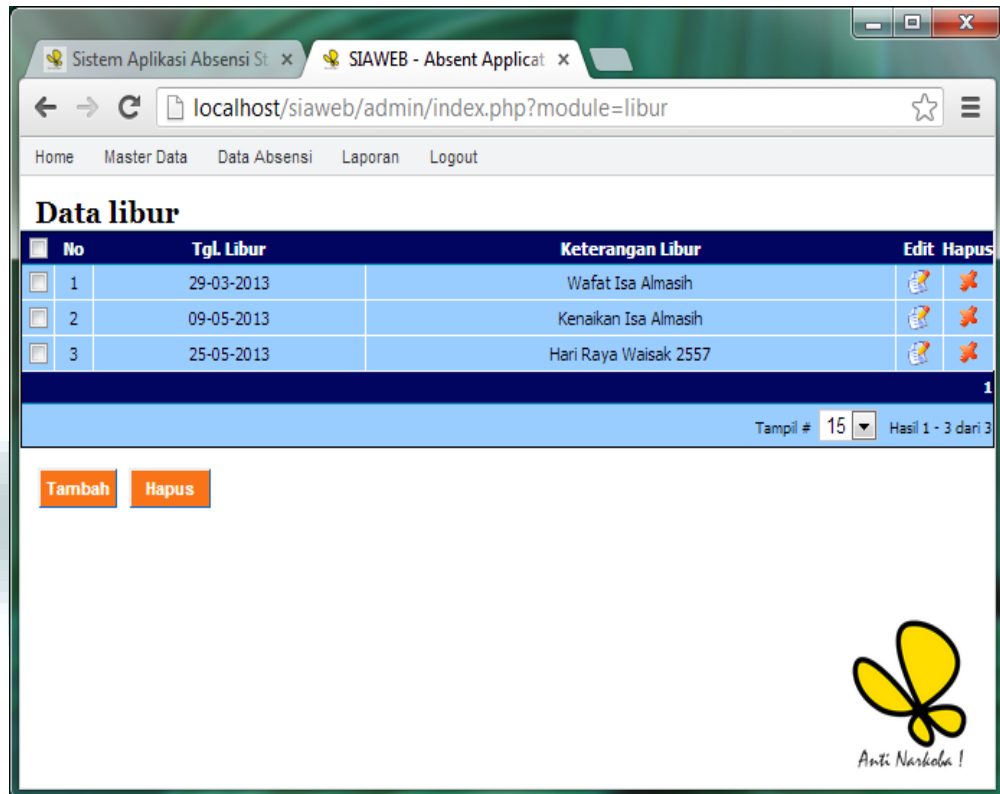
Sistem Aplikasi Absensi St ×
SIAWEB - Absent Applicat ×

localhost/siaweb/admin/index.php?module=libur

Home Master Data Data Absensi Laporan Logout

Data libur

| | No | Tgl. Libur | Keterangan Libur | Edit | Hapus |
|---|---|---|---|---|---|
| | 1 | 29-03-2013 | Wafat Isa Almasih | | |
| | 2 | 09-05-2013 | Kenaikan Isa Almasih | | |
| | 3 | 25-05-2013 | Hari Raya Waisak 2557 | | |

1

Tampil # 15 Hasil 1 - 3 dari 3

Tambah Hapus

Anti Narkoba !